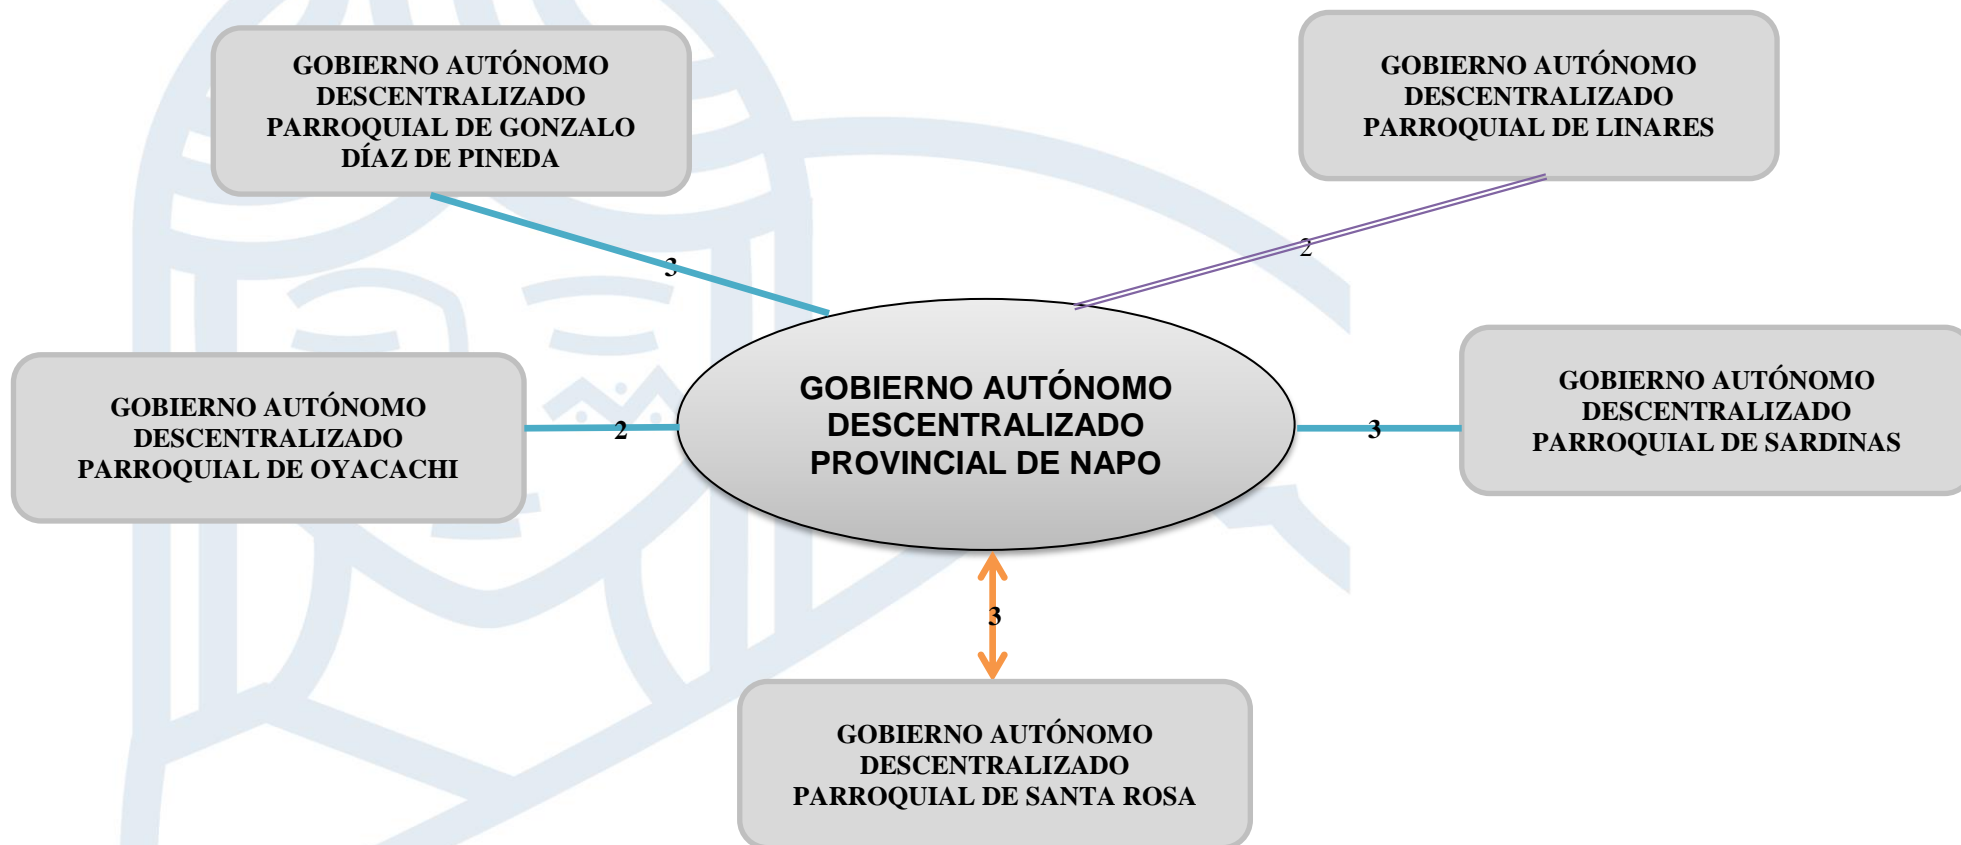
GOBIERNO AUTÓNOMO DESCENTRALIZADO PARROQUIAL DE GONZALO DÍAZ DE PINEDA

GOBIERNO AUTÓNOMO DESCENTRALIZADO PARROQUIAL DE LINARES

3

2

GOBIERNO AUTÓNOMO DESCENTRALIZADO PARROQUIAL DE OYACACHI

2

GOBIERNO AUTÓNOMO DESCENTRALIZADO PROVINCIAL DE NAPO

3

GOBIERNO AUTÓNOMO DESCENTRALIZADO PARROQUIAL DE SARDINAS

3

GOBIERNO AUTÓNOMO DESCENTRALIZADO PARROQUIAL DE SANTA ROSA